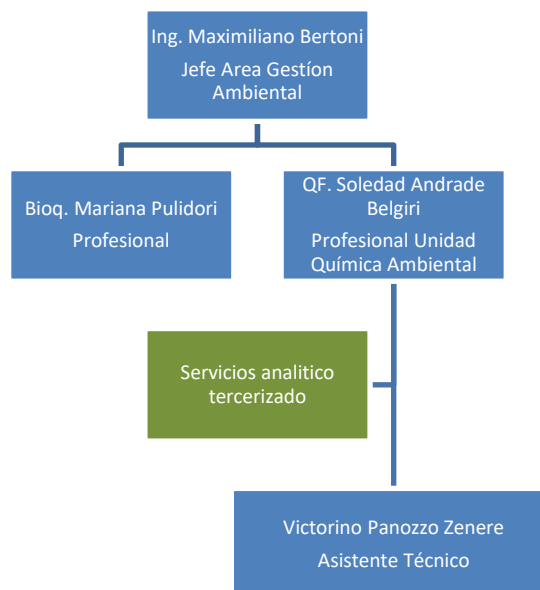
Ing. Maximiliano Bertoni
Jefe Area Gestíon Ambiental

Bioq. Mariana Pulidori
Profesional

QF. Soledad Andrade Belgiri
Profesional Unidad Química Ambiental

Servicios analitico tercerizado

Victorino Panozzo Zenere
Asistente Técnico